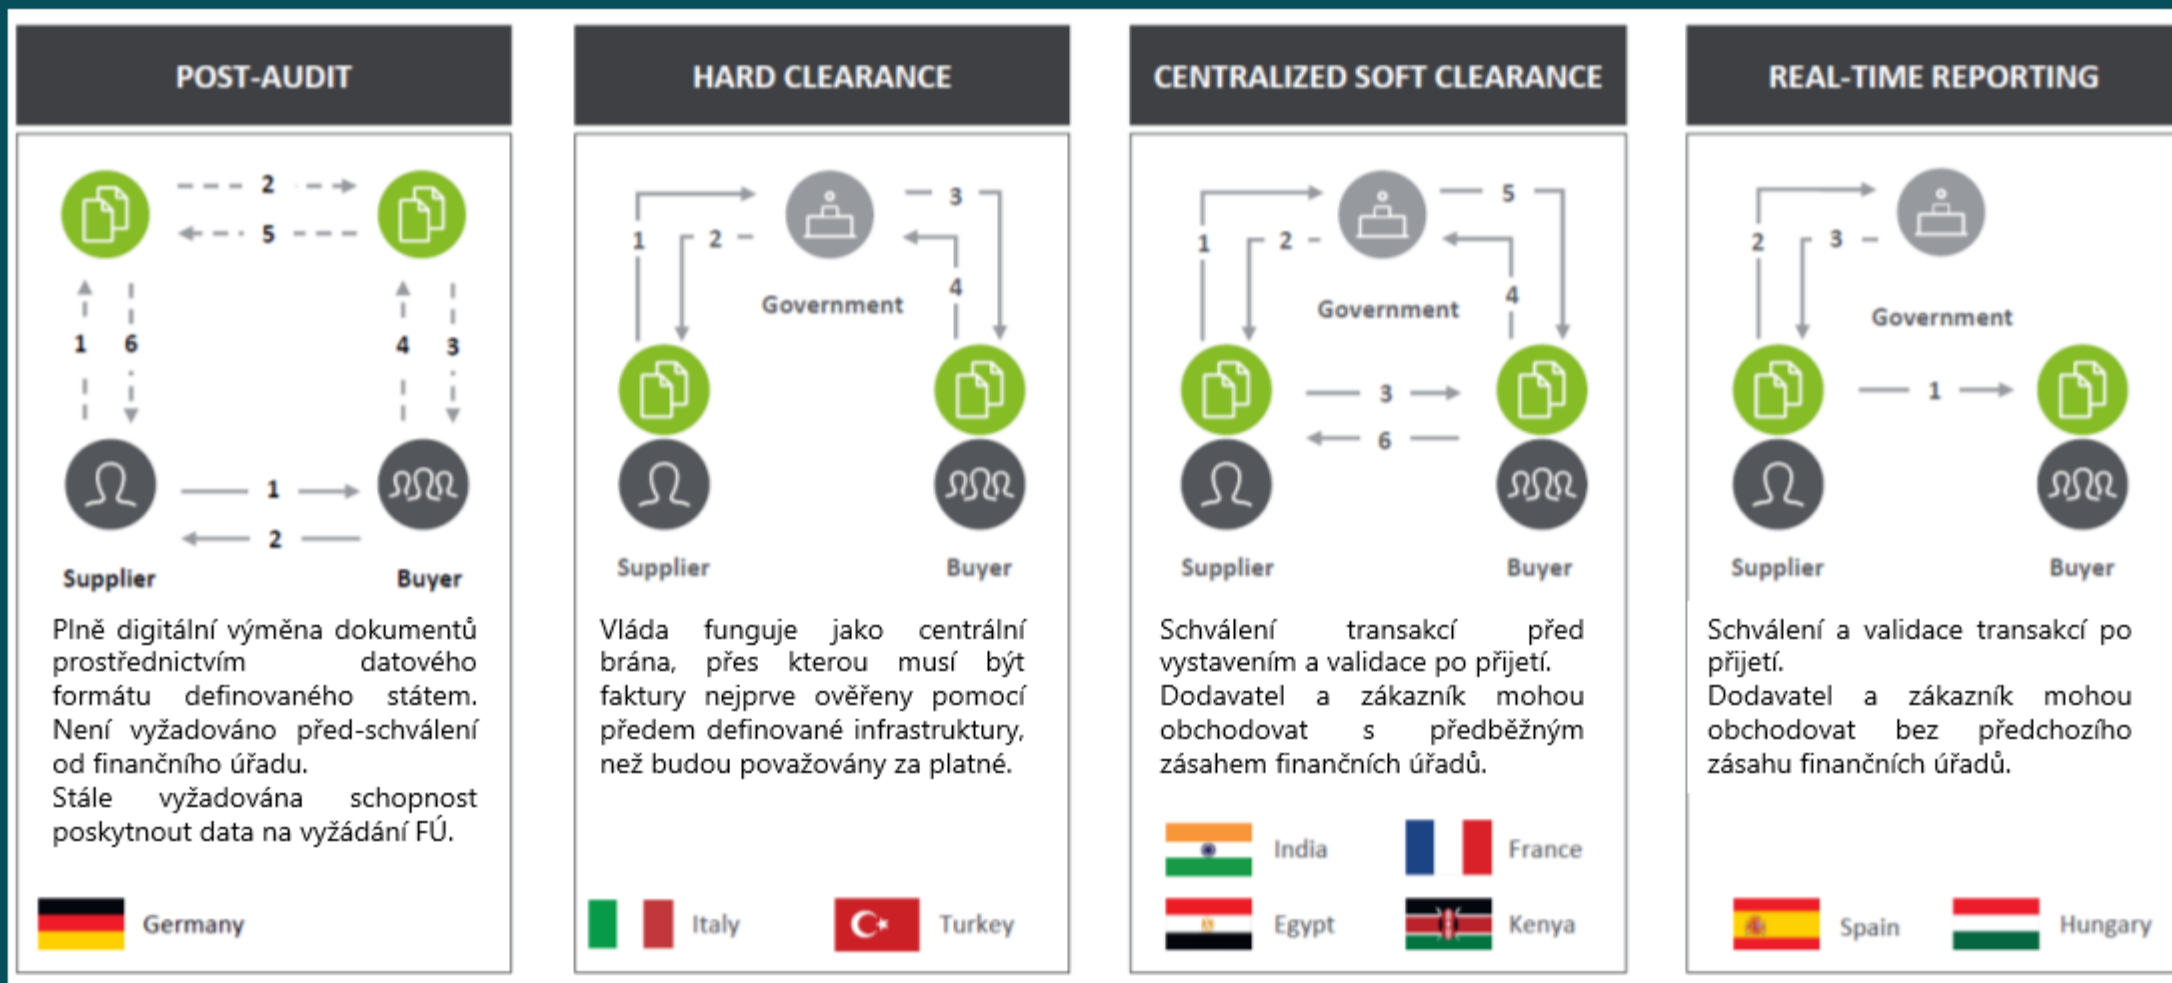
POST-AUDIT

2
5
1
6
4
3
1
2
Supplier
Buyer

Plně digitální výměna dokumentů prostřednictvím datového formátu definovaného státem. Není vyžadováno před-schválení od finančního úřadu.
Stále vyžadována schopnost poskytnout data na vyžádání FÚ.

Germany

HARD CLEARANCE

1
2
3
4
Government
Supplier
Buyer

Vláda funguje jako centrální brána, přes kterou musí být faktury nejprve ověřeny pomocí předem definované infrastruktury, než budou považovány za platné.

Italy
Turkey

CENTRALIZED SOFT CLEARANCE

1
2
5
4
Government
3
6
Supplier
Buyer

Schválení transakcí před vystavením a validace po přijetí.
Dodavatel a zákazník mohou obchodovat s předběžným zásahem finančních úřadů.

India
France
Egypt
Kenya

REAL-TIME REPORTING

2
3
Government
1
Supplier
Buyer

Schválení a validace transakcí po přijetí.
Dodavatel a zákazník mohou obchodovat bez předchozího zásahu finančních úřadů.

Spain
Hungary